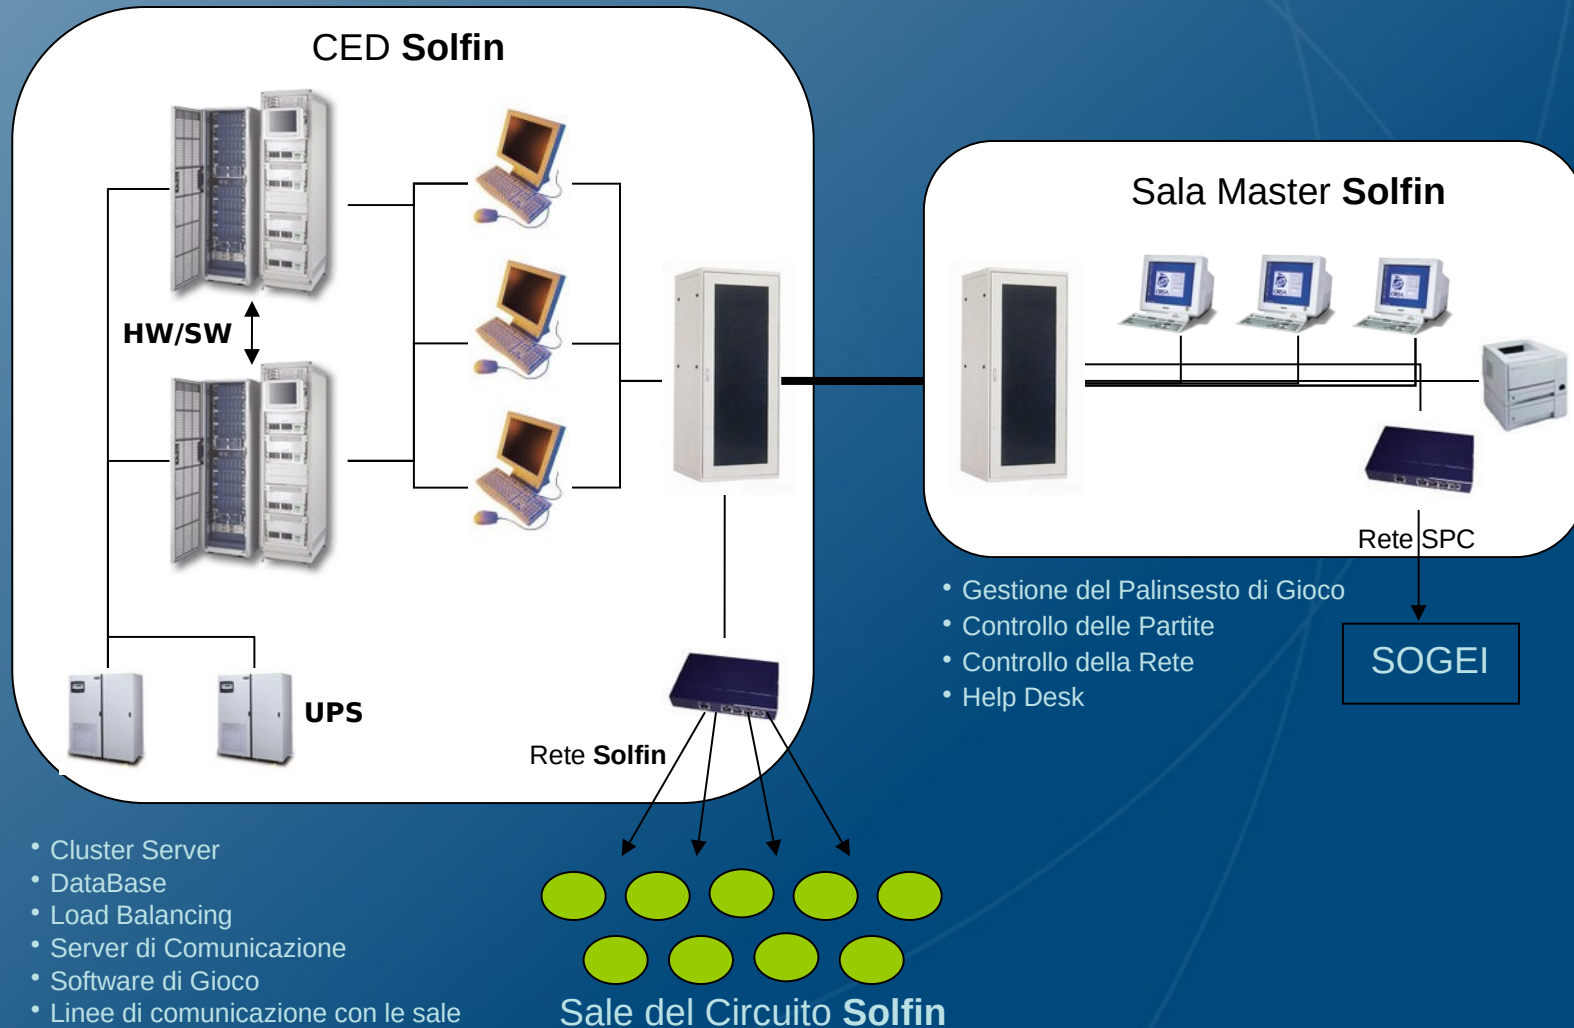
CED **Solfin**

HW/SW

UPS

Rete **Solfin**

Sala Master **Solfin**

Rete SPC

SOGEI

• Gestione del Palinsesto di Gioco
• Controllo delle Partite
• Controllo della Rete
• Help Desk

• Cluster Server
• DataBase
• Load Balancing
• Server di Comunicazione
• Software di Gioco
• Linee di comunicazione con le sale

Sale del Circuito **Solfin**